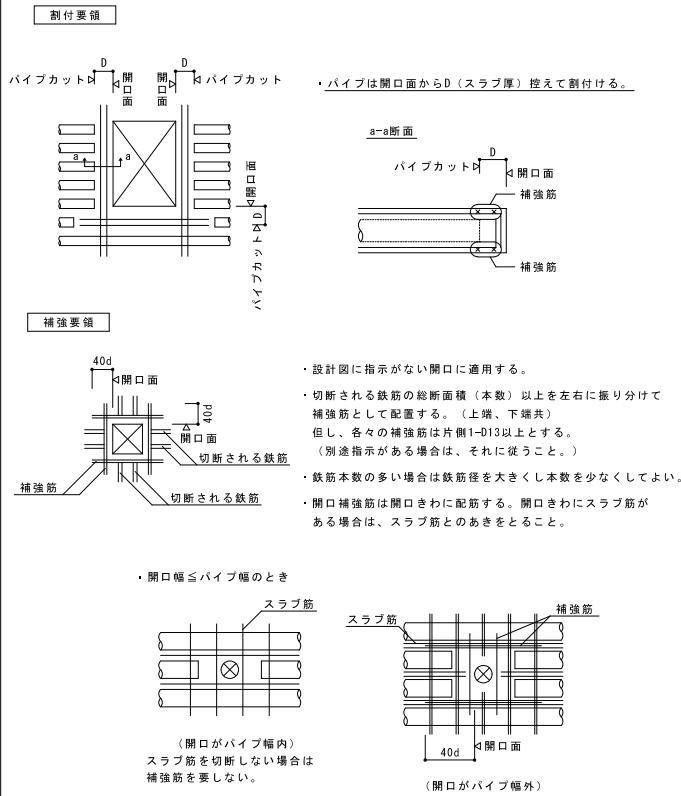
割付要領

D
パイプカット
開口面
開口面
D
パイプカット

a
a

開口面
D
パイプカット

・パイプは開口面からD（スラブ厚）控えて割付ける。

a-a断面

D
パイプカット
開口面
補強筋
補強筋

補強要領

40d
開口面
40d
開口面
切断される鉄筋
補強筋
切断される鉄筋

・設計図に指示がない開口に適用する。

・切断される鉄筋の総断面積（本数）以上を左右に振り分けて補強筋として配置する。（上端、下端共）
但し、各々の補強筋は片側1-D13以上とする。
（別途指示がある場合は、それに従うこと。）

・鉄筋本数の多い場合は鉄筋径を大きくし本数を少なくしてよい。

・開口補強筋は開口きわに配筋する。開口きわにスラブ筋がある場合は、スラブ筋とのあきをとること。

・開口幅≦パイプ幅のとき

スラブ筋

（開口がパイプ幅内）
スラブ筋を切断しない場合は補強筋を要しない。

スラブ筋
補強筋
40d
開口面

（開口がパイプ幅外）